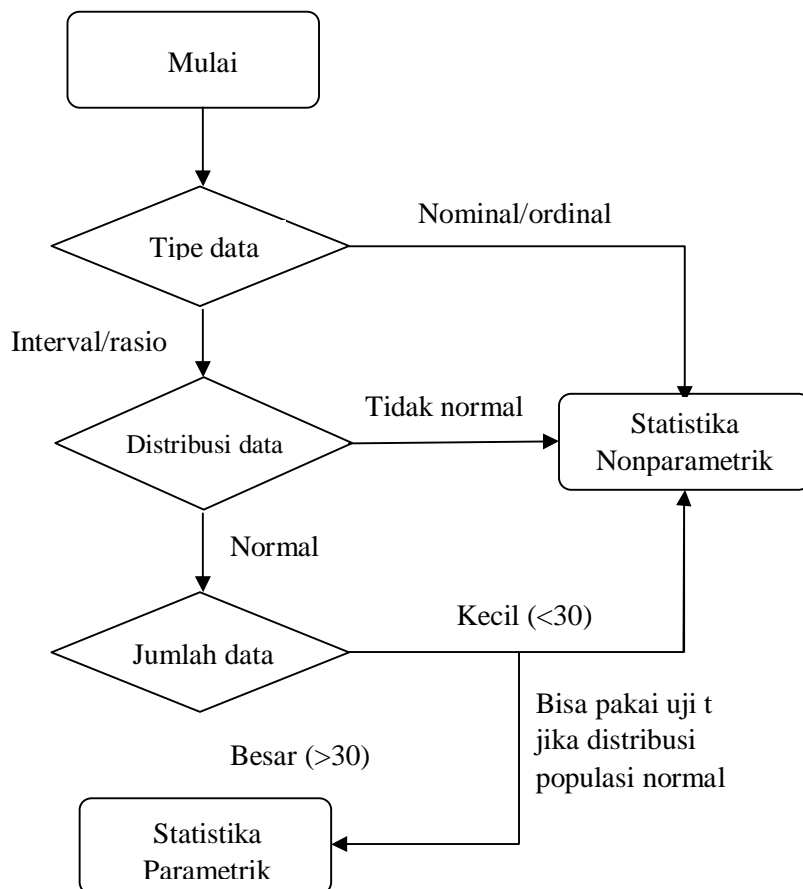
Mulai

Tipe data

Nominal/ordinal

Interval/rasio

Distribusi data

Tidak normal

Statistika Nonparametrik

Normal

Jumlah data

Kecil (<30)

Bisa pakai uji t jika distribusi populasi normal

Besar (>30)

Statistika Parametrik